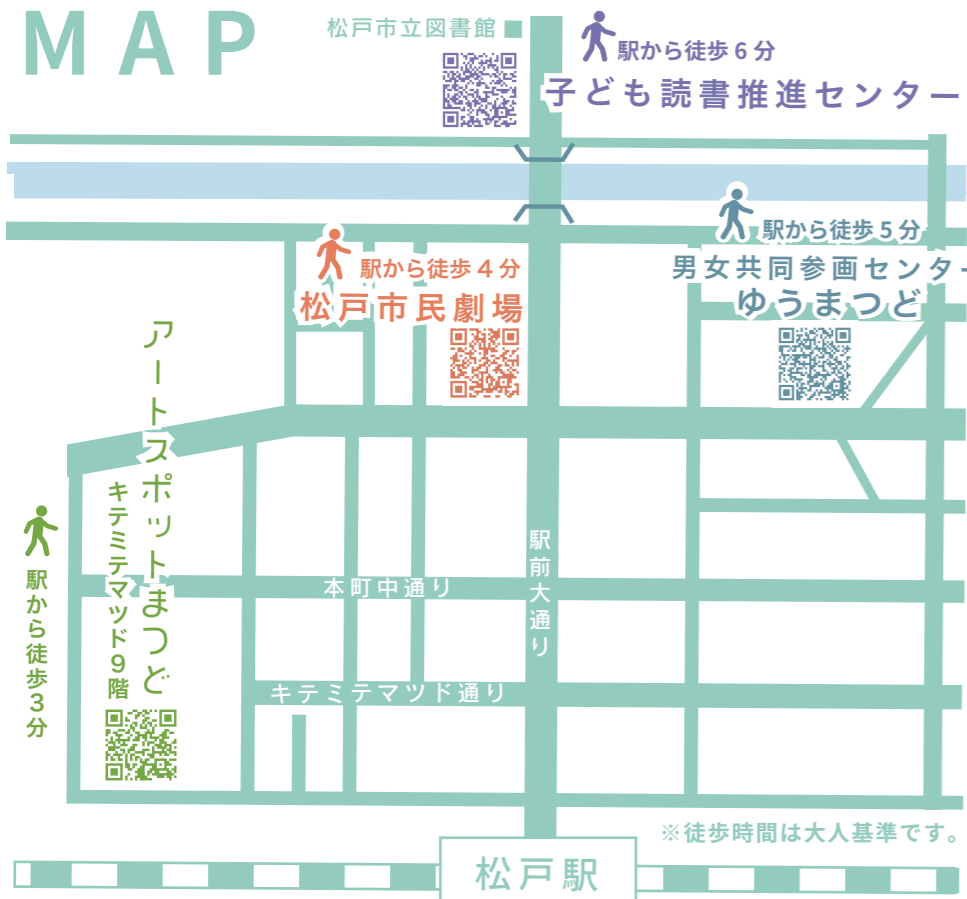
MAP

松戸市立図書館

駅から徒歩６分
子ども読書推進センター

駅から徒歩５分
男女共同参画センター
ゆうまつど

駅から徒歩４分
松戸市民劇場

アートスポットまつど
キテミテマツド９階

駅から徒歩３分

本町中通り

駅前大通り

キテミテマツド通り

※徒歩時間は大人基準です。

松戸駅